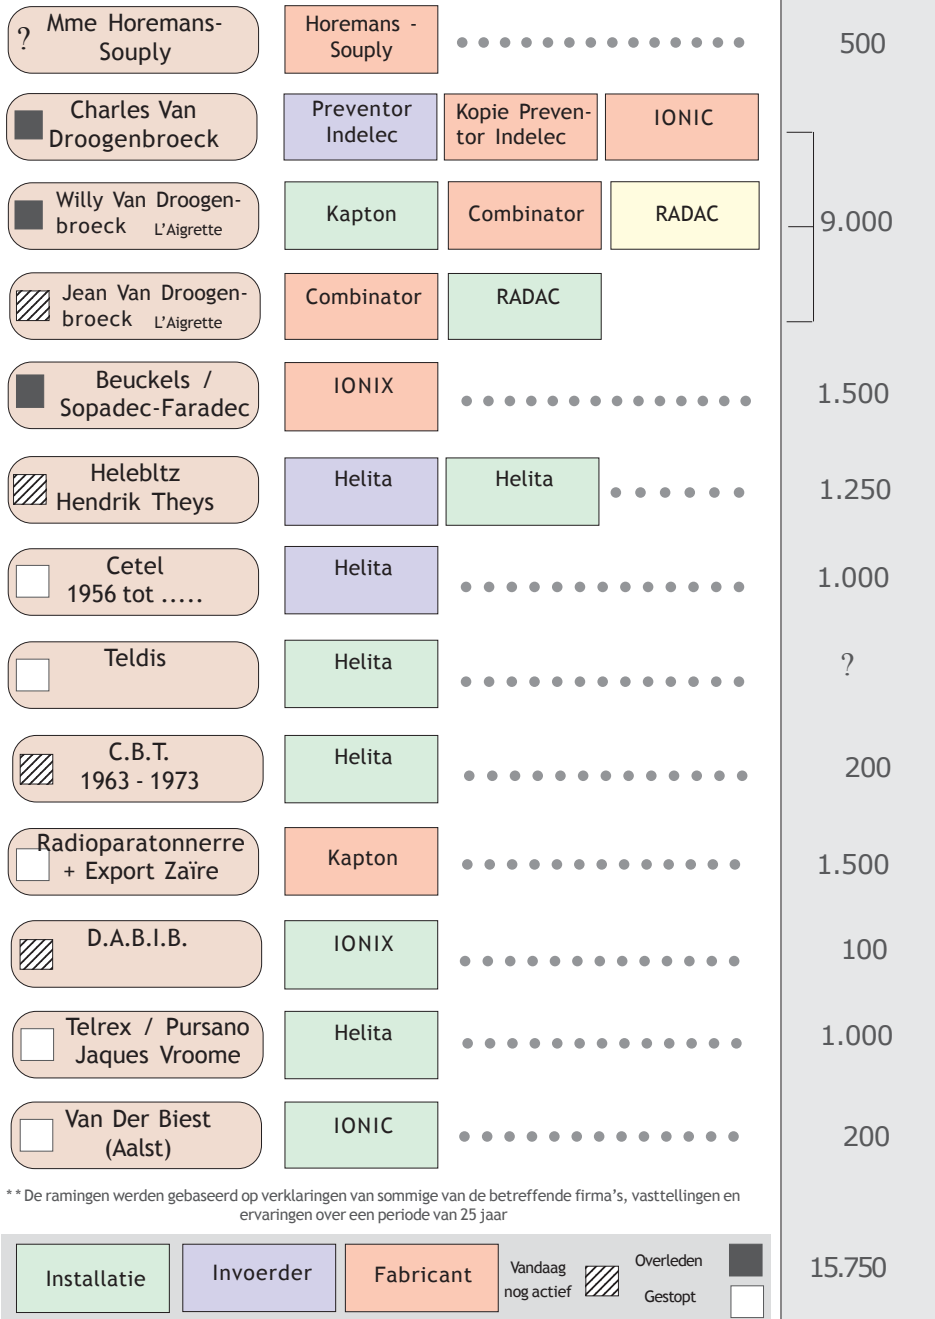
| | | | | |
|---|---|---|---|---|
| ? Mme Horemans-Souply | Horemans - Souply | | | 500 |
| Charles Van Droogenbroeck | Preventor Indelec | Kopie Preventor Indelec | IONIC | |
| Willy Van Droogenbroeck L'Aigrette | Kapton | Combinator | RADAC | 9.000 |
| Jean Van Droogenbroeck L'Aigrette | Combinator | RADAC | | |
| Beuckels / Sopadec-Faradec | IONIX | | | 1.500 |
| Heleblitz Hendrik Theys | Helita | Helita | | 1.250 |
| Cetel 1956 tot ..... | Helita | | | 1.000 |
| Teldis | Helita | | | ? |
| C.B.T. 1963 - 1973 | Helita | | | 200 |
| Radioparatonnerre + Export Zaïre | Kapton | | | 1.500 |
| D.A.B.I.B. | IONIX | | | 100 |
| Telrex / Pursano Jaques Vroome | Helita | | | 1.000 |
| Van Der Biest (Aalst) | IONIC | | | 200 |

* * De ramingen werden gebaseerd op verklaringen van sommige van de betreffende firma's, vasttellingen en ervaringen over een periode van 25 jaar

Installatie Invoerder Fabricant Vandaag nog actief Overleden Gestopt 15.750